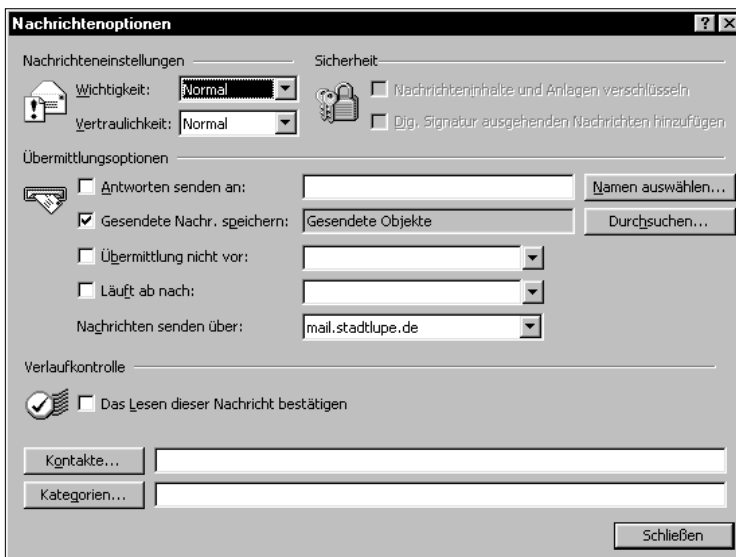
Nachrichtenoptionen

?

Nachrichteneinstellungen

Wichtigkeit: Normal

Vertraulichkeit: Normal

Sicherheit

Nachrichteninhalte und Anlagen verschlüsseln

Dig. Signatur ausgehenden Nachrichten hinzufügen

Übermittlungsoptionen

Antworten senden an:

Namen auswählen...

Gesendete Nachr. speichern: Gesendete Objekte

Durchsuchen...

Übermittlung nicht vor:

Läuft ab nach:

Nachrichten senden über: mail.stadtlupe.de

Verlaufkontrolle

Das Lesen dieser Nachricht bestätigen

Kontakte...

Kategorien...

Schließen